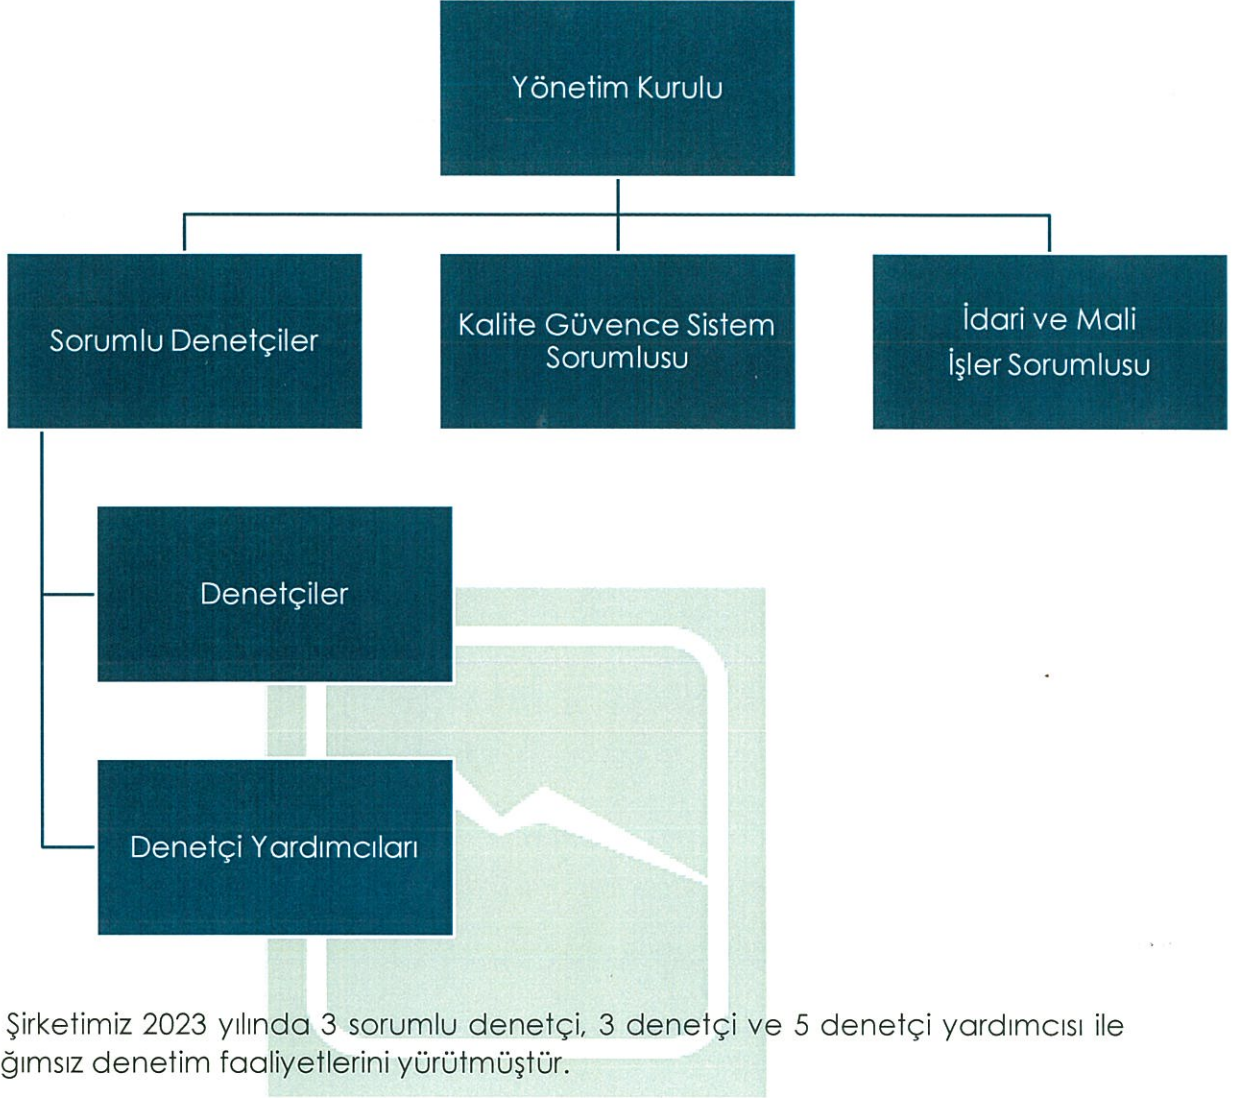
Yönetim Kurulu

Sorumlu Denetçiler

Kalite Güvence Sistem Sorumlusu

İdari ve Mali İşler Sorumlusu

Denetçiler

Denetçi Yardımcıları

Şirketimiz 2023 yılında 3 sorumlu denetçi, 3 denetçi ve 5 denetçi yardımcısı ile ğımsız denetim faaliyetlerini yürütmüştür.